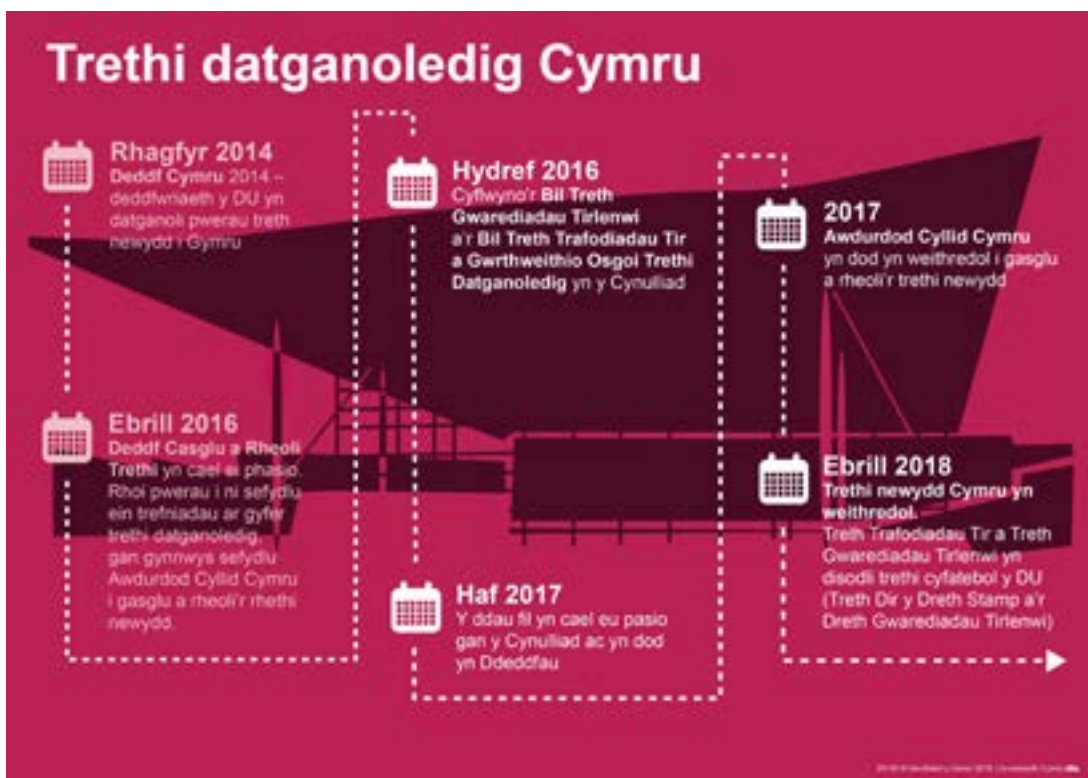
Trethi datganoledig Cymru

Rhagfyr 2014
Deddf Cymru 2014 – deddfwriaeth y DU yn datganoli pwerau treth newydd i Gymru

Ebrill 2016
Deddf Casglu a Rheoli Trethi yn cael ei phasio. Rhoi pwerau i ni sefydlu ein trefniadau ar gyfer trethi datganoledig, gan gynnwys sefydlu Awdurdod Cyllid Cymru i gasglu a rheoli'r rhethi newydd.

Hydref 2016
Cyflwyno'r Bil Treth Gwarediadau Tirlenwi a'r Bil Treth Trafodiadau Tir a Gwrthweithio Osgoi Trethi Datganoledig yn y Cynulliad

Haf 2017
Y ddau fil yn cael eu pasio gan y Cynulliad ac yn dod yn Ddeddfau

2017
Awdurdod Cyllid Cymru yn dod yn weithredol i gasglu a rheoli'r trethi newydd

Ebrill 2018
Trethi newydd Cymru yn weithredol.
Treth Trafodiadau Tir a Treth Gwarediadau Tirlenwi yn disodli trethi cyfatebol y DU (Treth Dir y Dreth Stamp a'r Dreth Gwarediadau Tirlenwi)

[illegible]